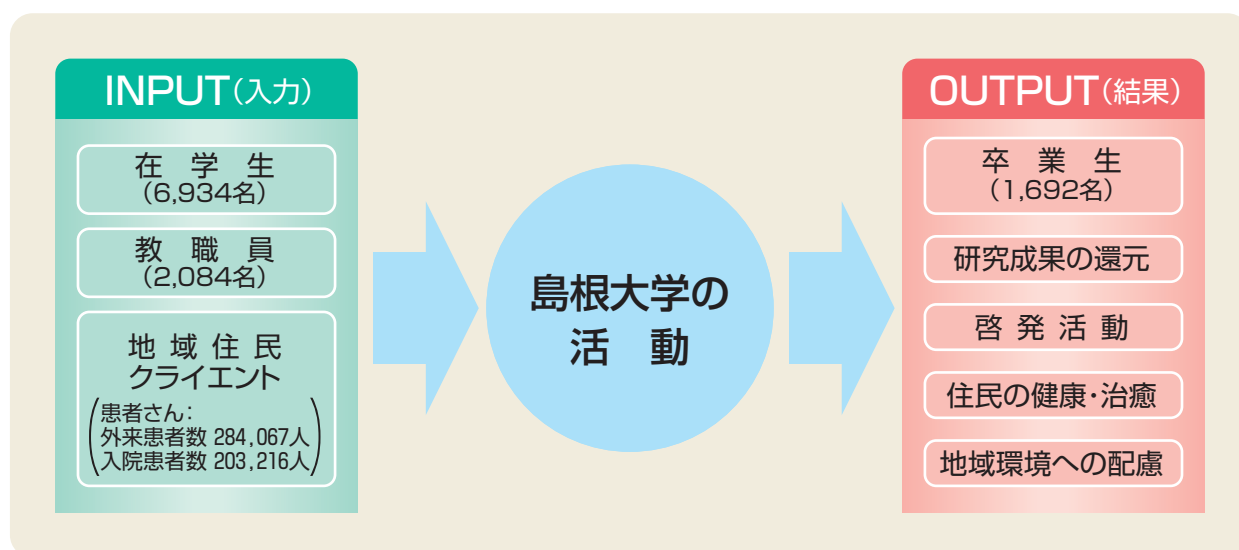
INPUT（入力）

在学生
（6,934名）

教職員
（2,084名）

地域住民
クライエント
（患者さん：
外来患者数 284,067人
入院患者数 203,216人）

島根大学の
活動

OUTPUT（結果）

卒業生
（1,692名）

研究成果の還元

啓発活動

住民の健康・治癒

地域環境への配慮